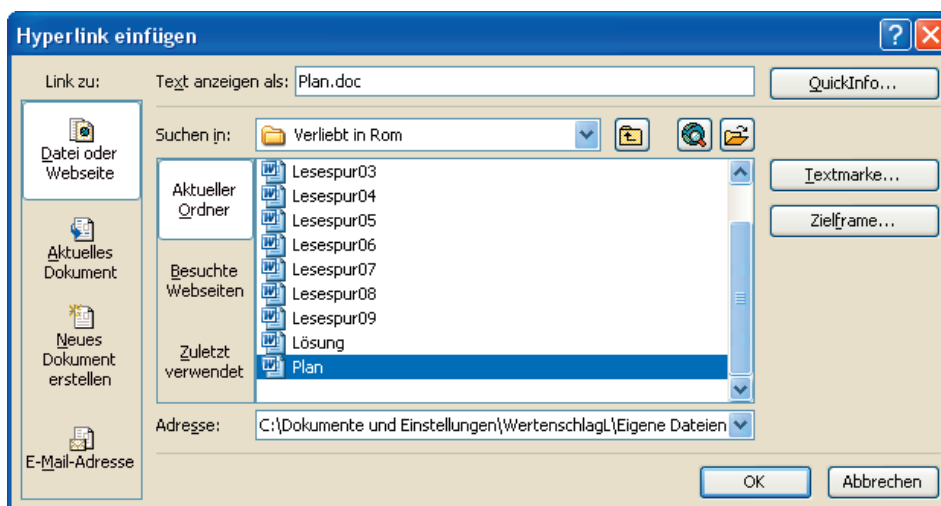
Hyperlink einfügen

Link zu:

Datei oder Webseite

Aktuelles Dokument

Neues Dokument erstellen

E-Mail-Adresse

Text anzeigen als: Plan.doc

QuickInfo...

Suchen in: Verliebt in Rom

Aktueller Ordner

Besuchte Webseiten

Zuletzt verwendet

Lesespur03
Lesespur04
Lesespur05
Lesespur06
Lesespur07
Lesespur08
Lesespur09
Lösung
Plan

Textmarke...

Zielframe...

Adresse: C:\Dokumente und Einstellungen\WertenschlagL\Eigene Dateien

OK

Abbrechen